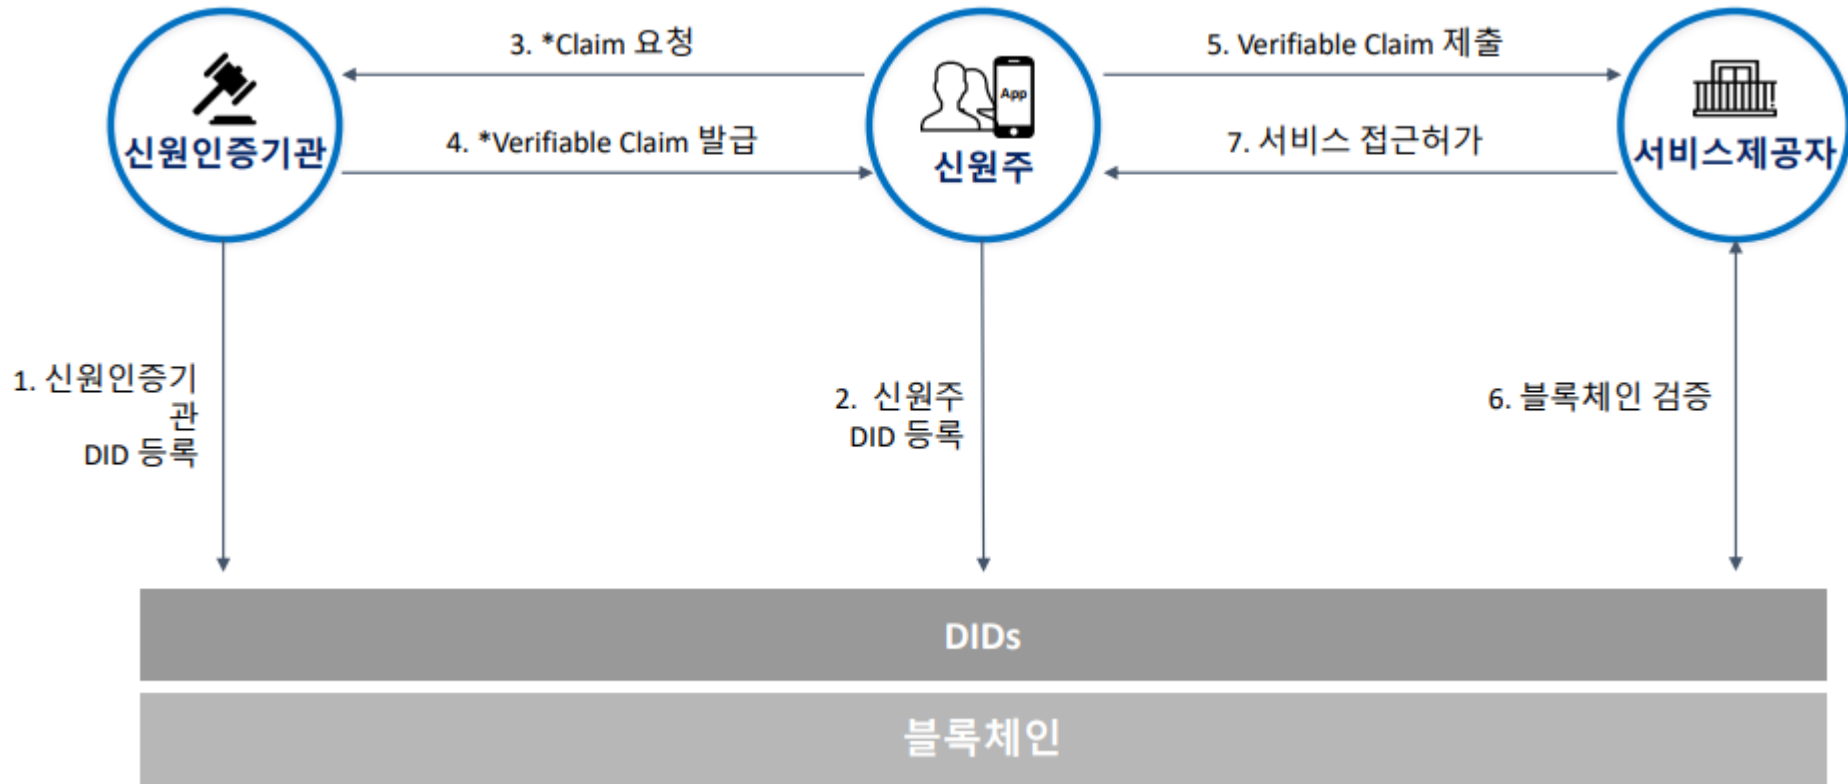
3. *Claim 요청

5. Verifiable Claim 제출

신원인증기관

App

신원주

서비스제공자

4. *Verifiable Claim 발급

7. 서비스 접근허가

1. 신원인증기관
DID 등록

2. 신원주
DID 등록

6. 블록체인 검증

DIDs

블록체인